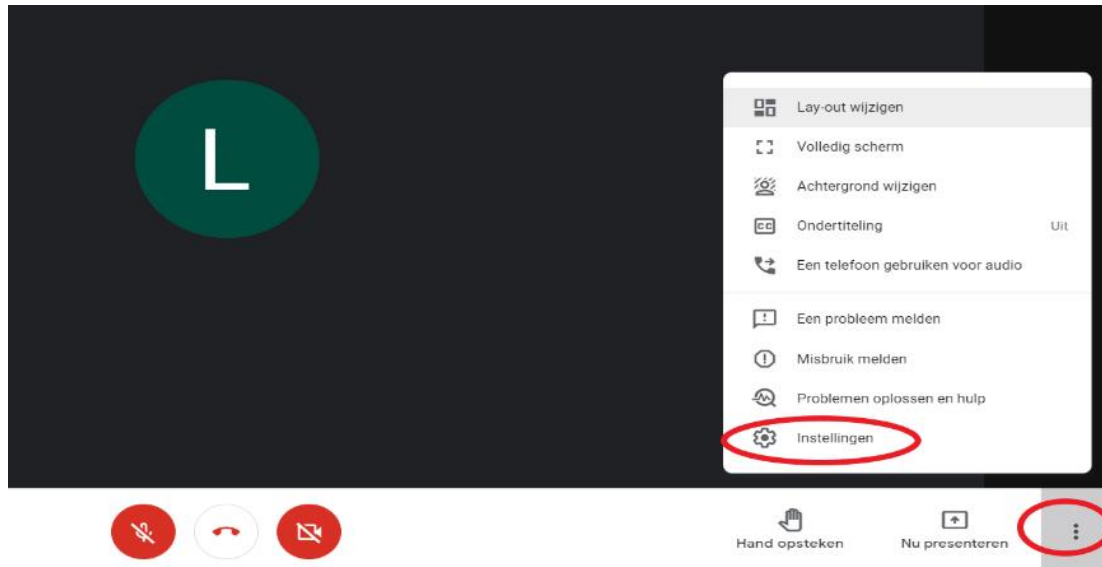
L

Lay-out wijzigen
Volledig scherm
Achtergrond wijzigen
Ondertiteling Uit
Een telefoon gebruiken voor audio
Een probleem melden
Misbruik melden
Problemen oplossen en hulp
Instellingen

Hand opsteken
Nu presenteren